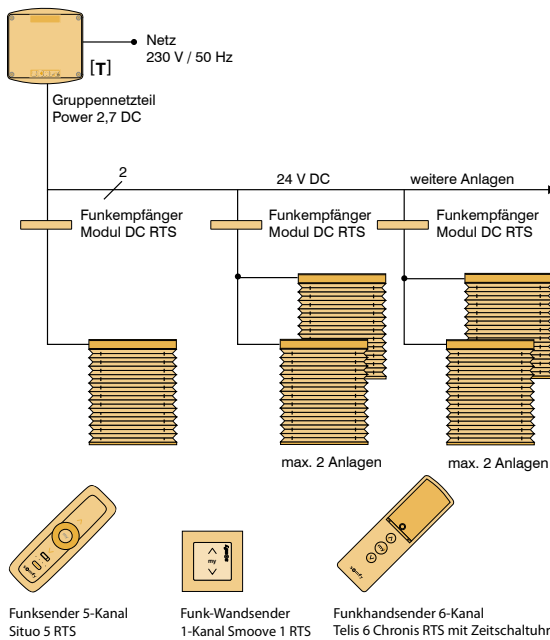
Netz
230 V / 50 Hz

[T]

Gruppennetzteil
Power 2,7 DC

2

24 V DC

weitere Anlagen

Funkempfänger
Modul DC RTS

Funkempfänger
Modul DC RTS

Funkempfänger
Modul DC RTS

max. 2 Anlagen

max. 2 Anlagen

my

Funksender 5-Kanal
Situo 5 RTS

Funk-Wandsender
1-Kanal Smoove 1 RTS

Funkhandsender 6-Kanal
Telis 6 Chronis RTS mit Zeitschaltuhr